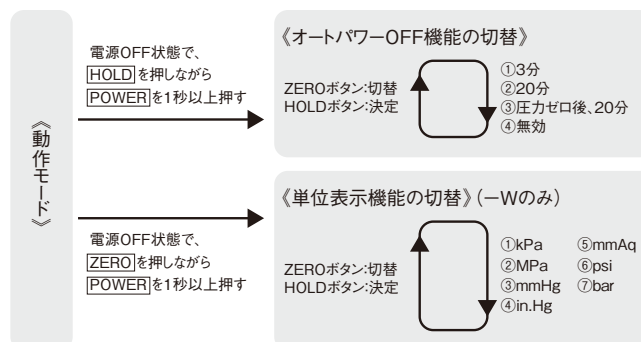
《動作モード》

電源OFF状態で、
HOLDを押しながら
POWERを1秒以上押す

《オートパワーOFF機能の切替》

ZEROボタン:切替
HOLDボタン:決定

①3分
②20分
③圧力ゼロ後、20分
④無効

電源OFF状態で、
ZEROを押しながら
POWERを1秒以上押す

《単位表示機能の切替》(ーWのみ)

ZEROボタン:切替
HOLDボタン:決定

①kPa
②MPa
③mmHg
④in.Hg
⑤mmAq
⑥psi
⑦bar